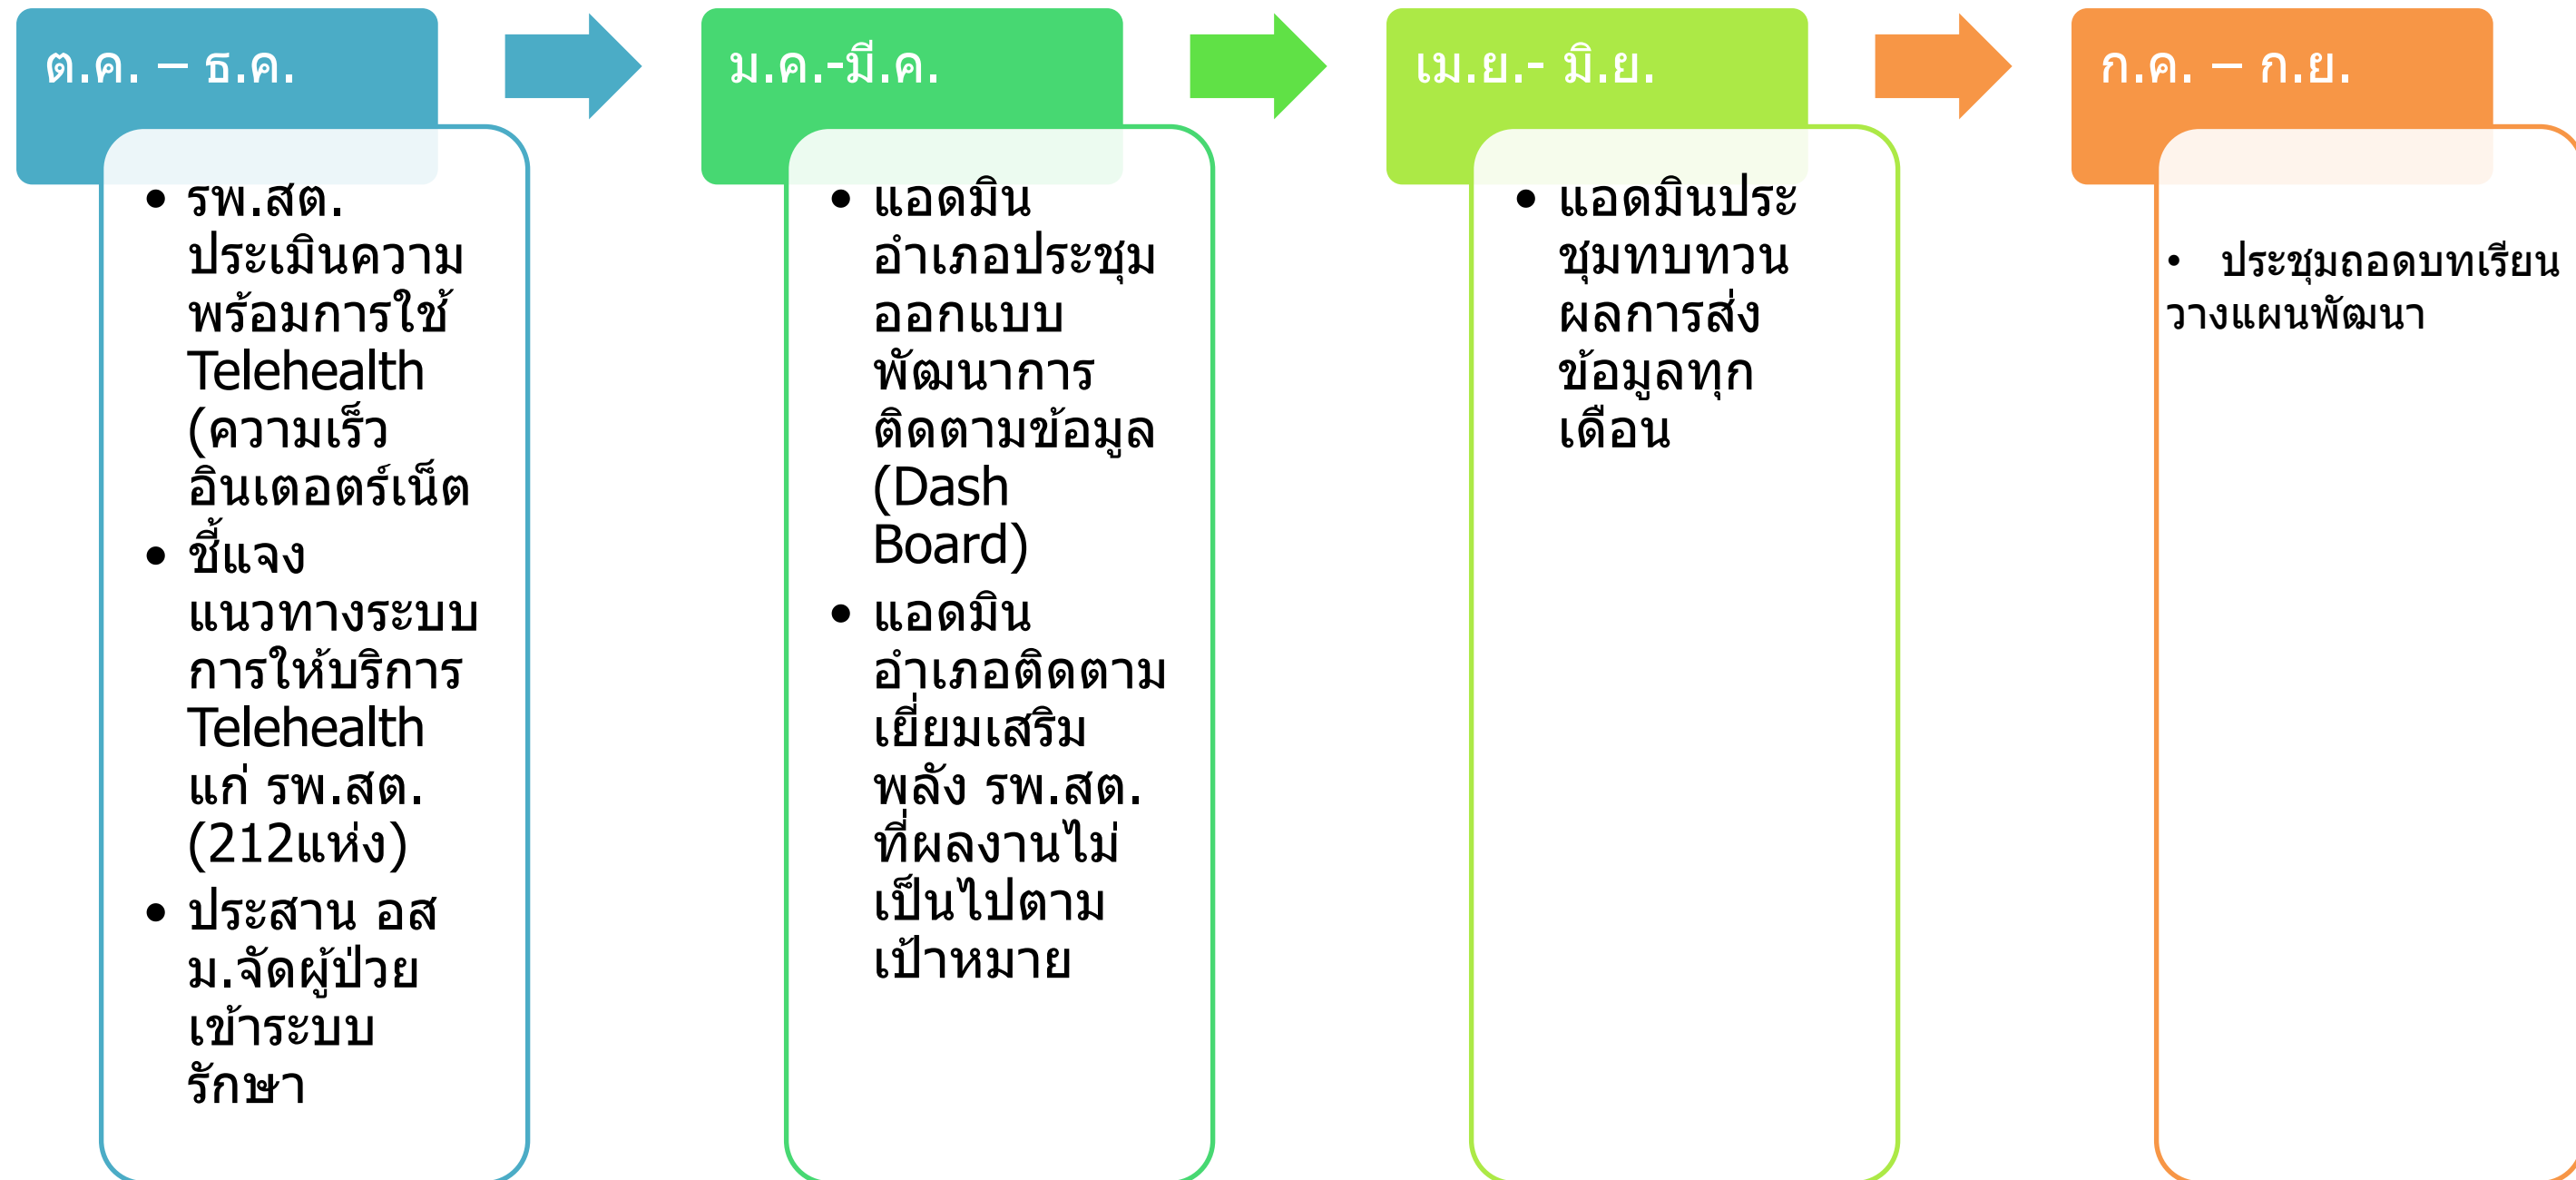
ต.ค. – ธ.ค.

- รพ.สต. ประเมินความพร้อมการใช้ Telehealth (ความเร็วอินเตอตร์เน็ต
- ชี้แจงแนวทางระบบการให้บริการ Telehealth แก่ รพ.สต. (212แห่ง)
- ประสาน อสม.จัดผู้ป่วยเข้าระบบรักษา

ม.ค.-มี.ค.

- แอดมินอำเภอประชุมออกแบบพัฒนาการติดตามข้อมูล (Dash Board)
- แอดมินอำเภอติดตามเยี่ยมเสริมพลัง รพ.สต.ที่ผลงานไม่เป็นไปตามเป้าหมาย

เม.ย.- มิ.ย.

- แอดมินประชุมทบทวนผลการส่งข้อมูลทุกเดือน

ก.ค. – ก.ย.

- ประชุมถอดบทเรียนวางแผนพัฒนา